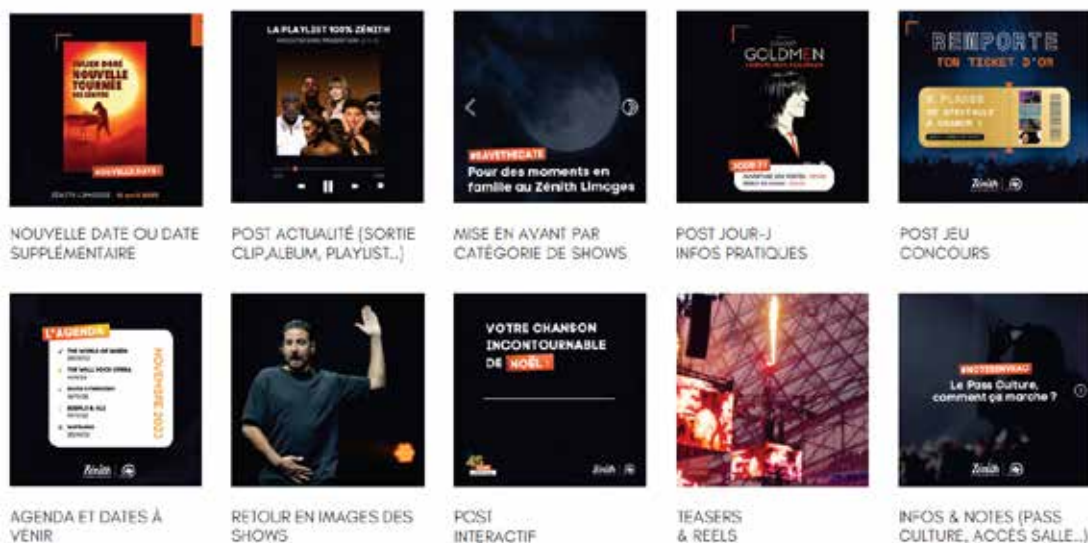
JULIEN DORÉ
NOUVELLE TOURNÉE
NOUVELLE DATE !
ZÉNITH LIMOGES

NOUVELLE DATE OU DATE SUPPLÉMENTAIRE

LA PLAYLIST 100% ZÉNITH

POST ACTUALITÉ (SORTIE CLIP,ALBUM, PLAYLIST...)

#SAVETHEDATE
Pour des moments en famille au Zénith Limoges

MISE EN AVANT PAR CATÉGORIE DE SHOWS

GOLDMEN
JOUR J

POST JOUR-J
INFOS PRATIQUES

REMPORTE
TON TICKET D'OR

POST JEU
CONCOURS

L'AGENDA
NOVEMBRE 2023

AGENDA ET DATES À VENIR

RETOUR EN IMAGES DES SHOWS

VOTRE CHANSON INCONTOURNABLE DE NOËL ?

POST
INTERACTIF

TEASERS
& REELS

Le Pass Culture, comment ça marche ?

INFOS & NOTES (PASS CULTURE, ACCÈS SALLE...)